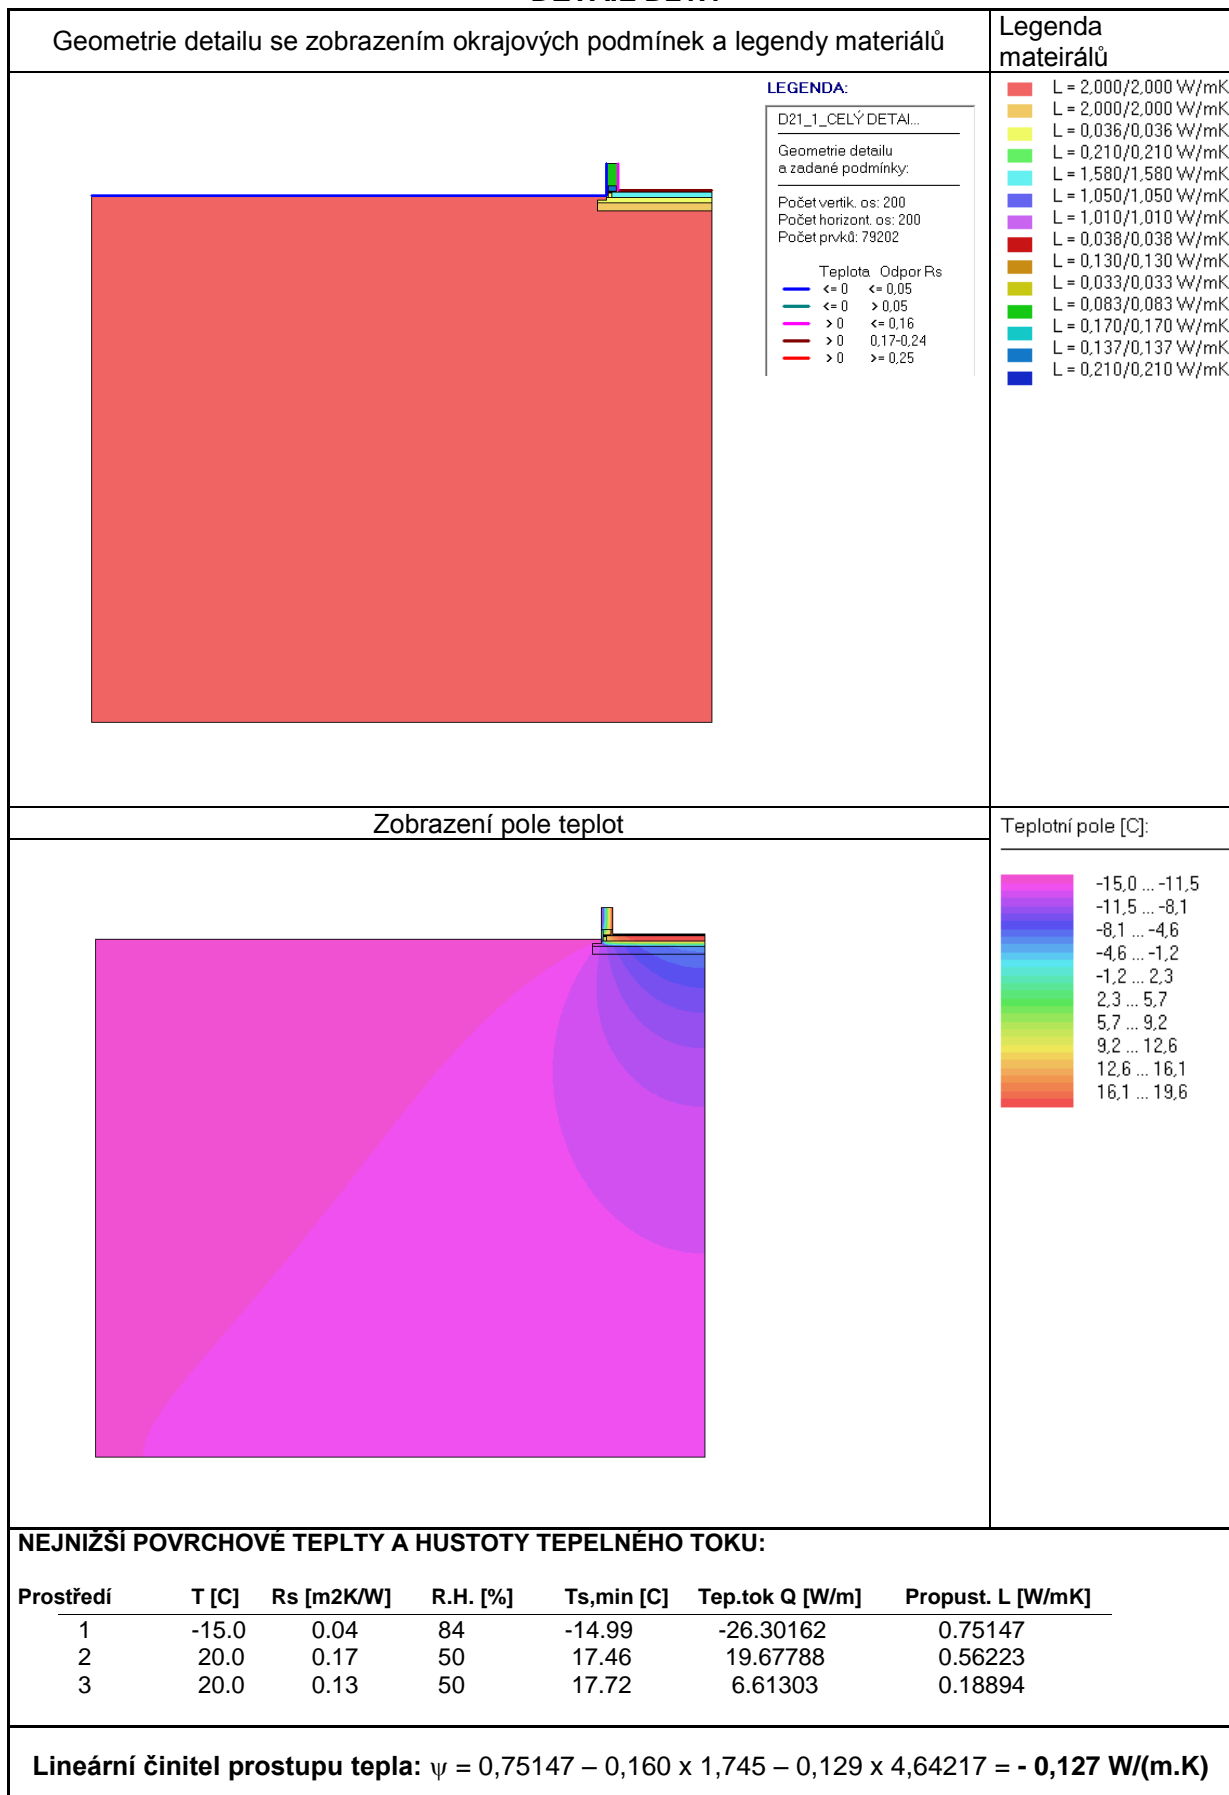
Geometrie detailu se zobrazením okrajových podmínek a legendy materiálů

Legenda mateirálů

LEGENDA:

D21_1_CELÝ DETAI...

Geometrie detailu a zadané podmínky:

Počet vertik. os: 200
Počet horizont. os: 200
Počet prvků: 79202

| Teplota | Odpor Rs |
|---|---|
| <= 0 | <= 0,05 |
| <= 0 | > 0,05 |
| > 0 | <= 0,16 |
| > 0 | 0,17-0,24 |
| > 0 | >= 0,25 |

L = 2,000/2,000 W/mK
L = 2,000/2,000 W/mK
L = 0,036/0,036 W/mK
L = 0,210/0,210 W/mK
L = 1,580/1,580 W/mK
L = 1,050/1,050 W/mK
L = 1,010/1,010 W/mK
L = 0,038/0,038 W/mK
L = 0,130/0,130 W/mK
L = 0,033/0,033 W/mK
L = 0,083/0,083 W/mK
L = 0,170/0,170 W/mK
L = 0,137/0,137 W/mK
L = 0,210/0,210 W/mK

Zobrazení pole teplot

Teplotní pole [C]:

-15,0 ... -11,5
-11,5 ... -8,1
-8,1 ... -4,6
-4,6 ... -1,2
-1,2 ... 2,3
2,3 ... 5,7
5,7 ... 9,2
9,2 ... 12,6
12,6 ... 16,1
16,1 ... 19,6

NEJNIŽŠÍ POVRCHOVÉ TEPLTY A HUSTOTY TEPELNÉHO TOKU:

| Prostředí | T [C] | Rs [m2K/W] | R.H. [%] | Ts,min [C] | Tep.tok Q [W/m] | Propust. L [W/mK] |
|---|---|---|---|---|---|---|
| 1 | -15.0 | 0.04 | 84 | -14.99 | -26.30162 | 0.75147 |
| 2 | 20.0 | 0.17 | 50 | 17.46 | 19.67788 | 0.56223 |
| 3 | 20.0 | 0.13 | 50 | 17.72 | 6.61303 | 0.18894 |

Lineární činitel prostupu tepla: $\psi$ = 0,75147 – 0,160 x 1,745 – 0,129 x 4,64217 = - 0,127 W/(m.K)